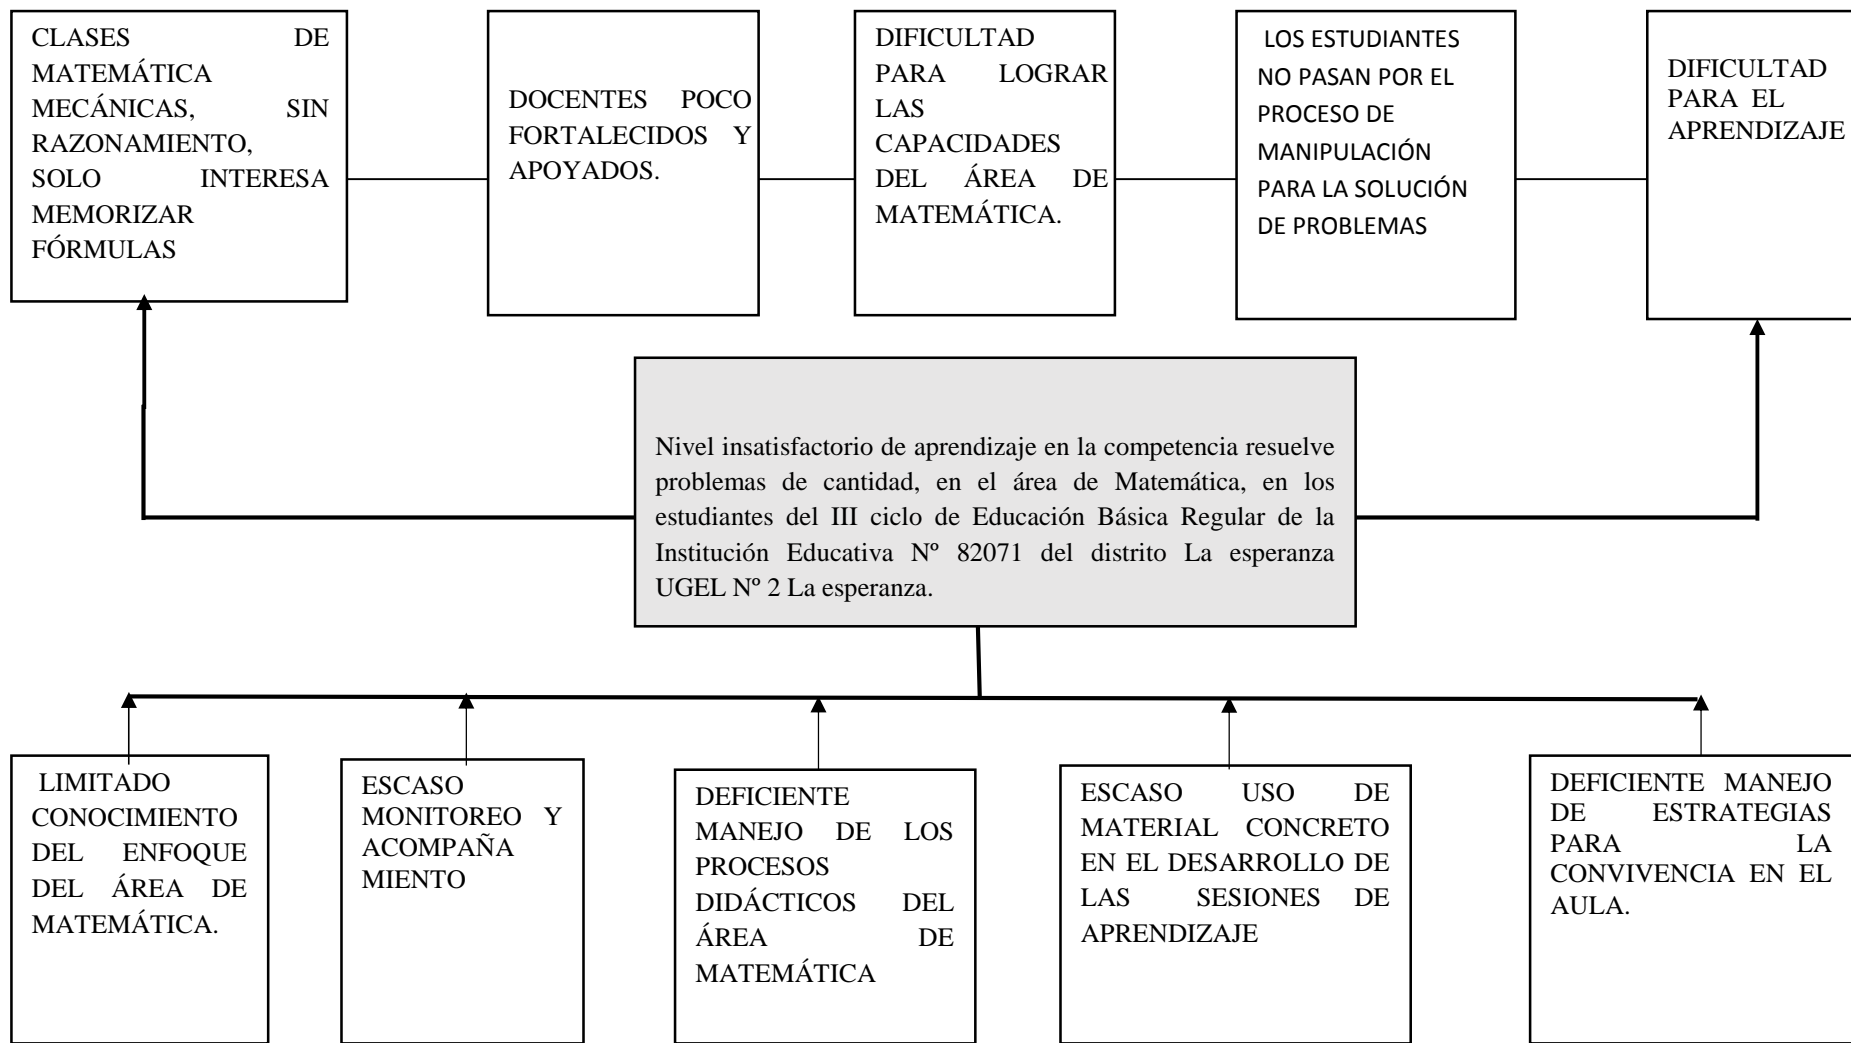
CLASES DE MATEMÁTICA MECÁNICAS, SIN RAZONAMIENTO, SOLO INTERESA MEMORIZAR FÓRMULAS

DOCENTES POCO FORTALECIDOS Y APOYADOS.

DIFICULTAD PARA LOGRAR LAS CAPACIDADES DEL ÁREA DE MATEMÁTICA.

LOS ESTUDIANTES NO PASAN POR EL PROCESO DE MANIPULACIÓN PARA LA SOLUCIÓN DE PROBLEMAS

DIFICULTAD PARA EL APRENDIZAJE

Nivel insatisfactorio de aprendizaje en la competencia resuelve problemas de cantidad, en el área de Matemática, en los estudiantes del III ciclo de Educación Básica Regular de la Institución Educativa Nº 82071 del distrito La esperanza UGEL Nº 2 La esperanza.

LIMITADO CONOCIMIENTO DEL ENFOQUE DEL ÁREA DE MATEMÁTICA.

ESCASO MONITOREO Y ACOMPAÑA MIENTO

DEFICIENTE MANEJO DE LOS PROCESOS DIDÁCTICOS DEL ÁREA DE MATEMÁTICA

ESCASO USO DE MATERIAL CONCRETO EN EL DESARROLLO DE LAS SESIONES DE APRENDIZAJE

DEFICIENTE MANEJO DE ESTRATEGIAS PARA LA CONVIVENCIA EN EL AULA.